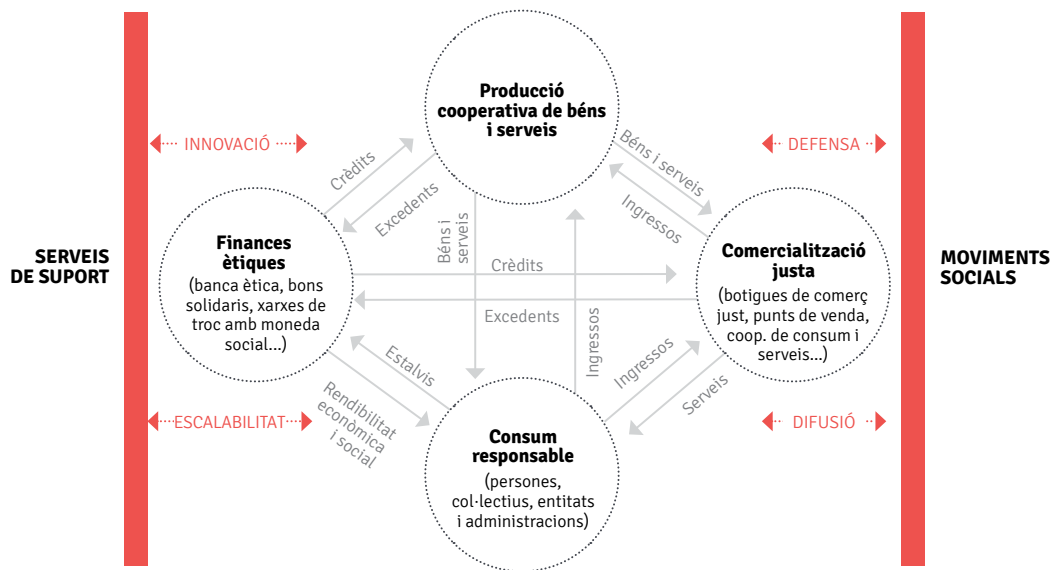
SERVEIS DE SUPORT

INNOVACIÓ

ESCALABILITAT

Producció cooperativa de béns i serveis

Crèdits

Excedents

Béns i serveis

Béns i serveis

Ingressos

Finances ètiques
(banca ètica, bons solidaris, xarxes de troc amb moneda social...)

Crèdits

Excedents

Comercialització justa
(botigues de comerç just, punts de venda, coop. de consum i serveis...)

Estalvis

Rendibilitat econòmica i social

Ingressos

Ingressos

Serveis

Consum responsable
(persones, col·lectius, entitats i administracions)

DEFENSA

DIFUSIÓ

MOVIMENTS SOCIALS